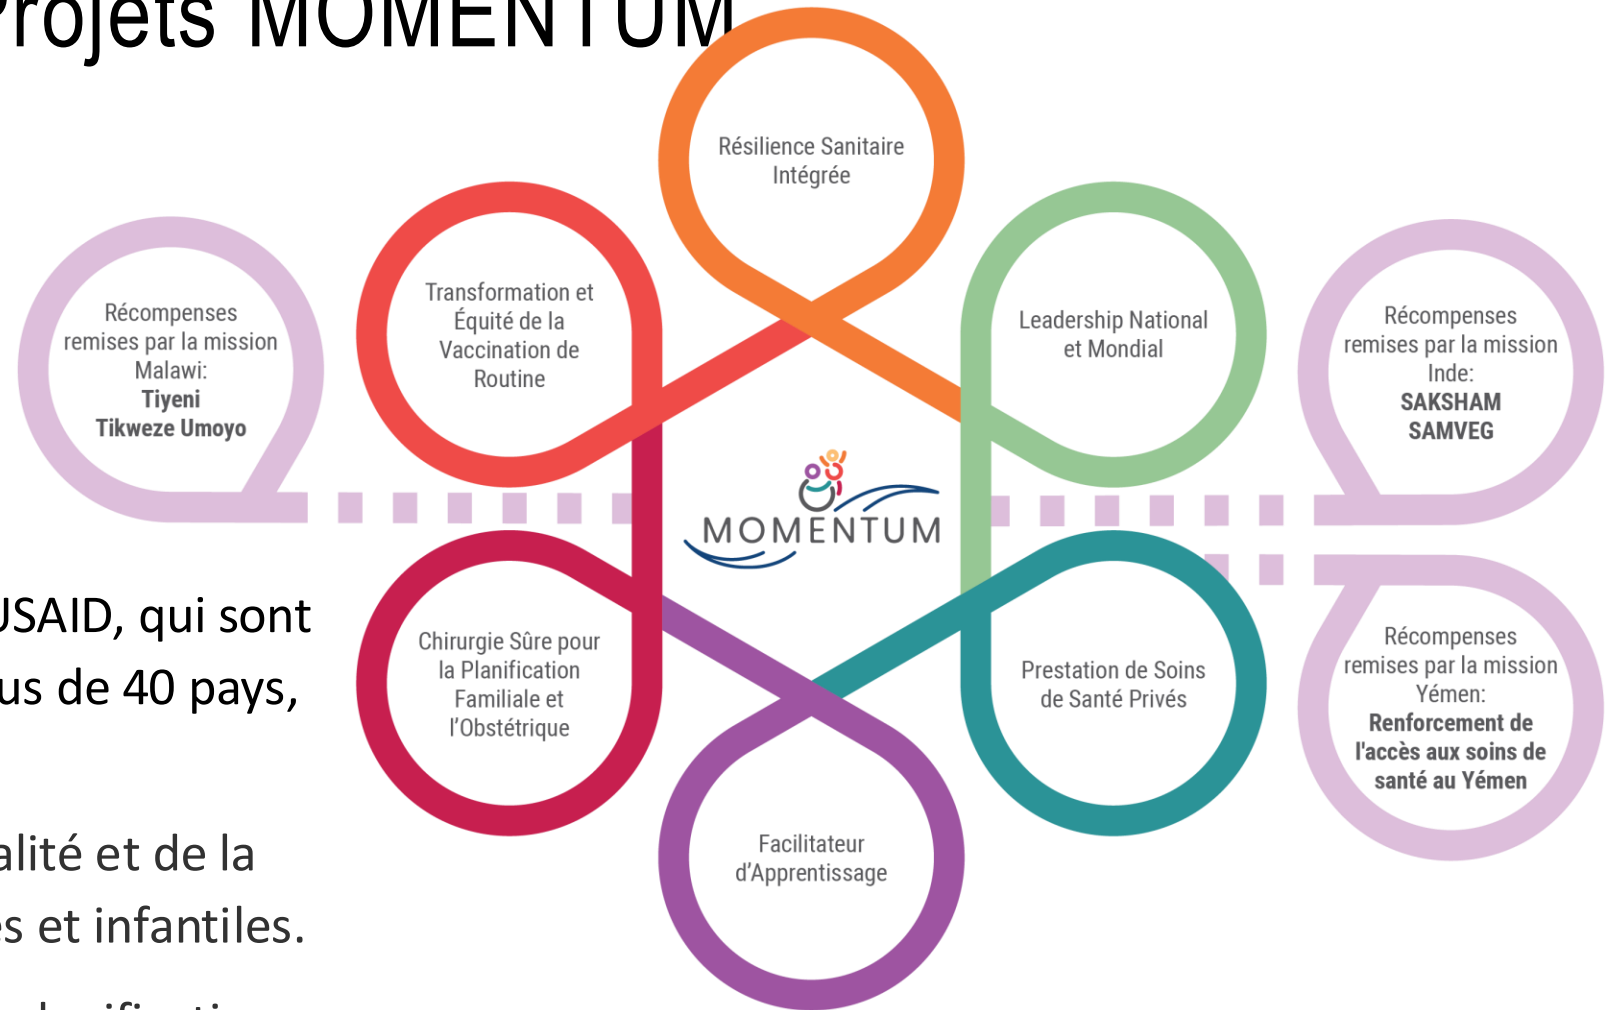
Projets MOMENTUM

Récompenses remises par la mission Malawi: **Tiyeni Tikweze Umoyo**

Transformation et Équité de la Vaccination de Routine

Résilience Sanitaire Intégrée

Leadership National et Mondial

Récompenses remises par la mission Inde: **SAKSHAM SAMVEG**

MOMENTUM

Chirurgie Sûre pour la Planification Familiale et l'Obstétrique

Prestation de Soins de Santé Privés

Récompenses remises par la mission Yémen: **Renforcement de l'accès aux soins de santé au Yémen**

Facilitateur d'Apprentissage

USAID, qui sont
us de 40 pays,

alité et de la
s et infantiles.

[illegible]